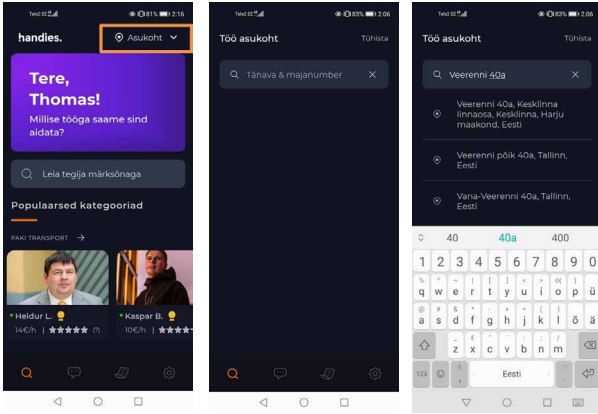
Tele2 EE 81% 2:16

handies.

Asukoht

Tere, Thomas!

Millise tööga saame sind aidata?

Leia tegija märksõnaga

Populaarsed kategooriad

PAKI TRANSPORT →

Heldur L.

14€/h (7)

Kaspar B.

10€/h

Tele2 EE 83% 2:06

Töö asukoht

Tühista

Tänava & majanumber

Tele2 EE 83% 2:06

Töö asukoht

Tühista

Veerenni 40a

Veerenni 40a, Kesklinna linnaosa, Kesklinna, Harju maakond, Eesti

Veerenni põik 40a, Tallinn, Eesti

Vana-Veerenni 40a, Tallinn, Eesti

40 40a 400

1 2 3 4 5 6 7 8 9 0

q w e r t y u i o p

a s d f g h j k l

z x c v b n m

123 , Eesti .